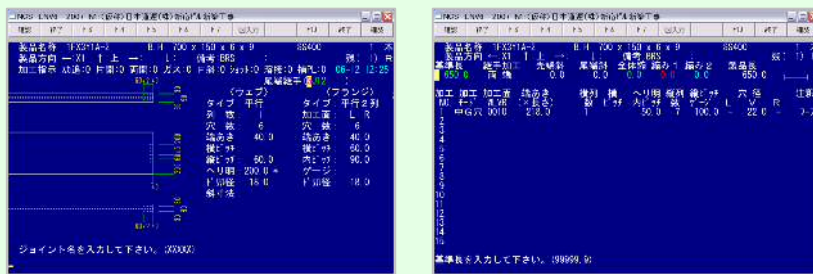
NCS EW? 200 No(部材) 日本鋼産(株)部品 新規工事

確認 終了 F3 F4 F5 F6 F7 出入力 F10 終了 確認

製品名称 1FX3-1A-2 B.H 700 x 150 x 6 x 9 SS400 1 本
製品方向 ー X1 上 ー L 備考 BRS 数 1 R
加工指示 成品0 F面0 穴面0 ガス0 F溶0 ショット0 溶接0 輪PL0 08-12 12:25
尾端継手 02

(ウェブ) (フランジ)
タイプ 平行 タイプ 平行2列
列 数 1 加工面 L R
穴 数 6 穴 数 6
端あき 40.0 端あき 40.0
横ピッチ 横ピッチ 60.0
縦ピッチ 60.0 内ピッチ 90.0
ヘリ明 200.0 * ゲージ
ド径 18.0 ド径 18.0
錆び方

ジョイント名を入力して下さい。 XXXXX

NCS EW? 200 No(部材) 日本鋼産(株)部品 新規工事

確認 終了 F3 F4 F5 F6 F7 出入力 F10 終了 確認

製品名称 1FX3-1A-2 B.H 700 x 150 x 6 x 9 SS400
製品方向 ー X1 上 ー 備考 BRS 数 1
基準長 基準加工 先端幅 全体幅 縮み1 縮み2 製品長
650.0 両 橋 0.0 0.0 0.0 0.0 650.0

加工 加工 加工面 端あき 横列 横 ヘリ明 縦列 縦ピッチ 穴 径 注釈
NO データ 長区 (※長合) 数 ピッチ 数 ゲージ L V R
1 中G穴 0010 2 0.0 50.0 7 100.0 22.0 ー
2
3
4
5
6
7
8
9
10
11
12
13
14
15
16

基準長を入力して下さい。 99999.9